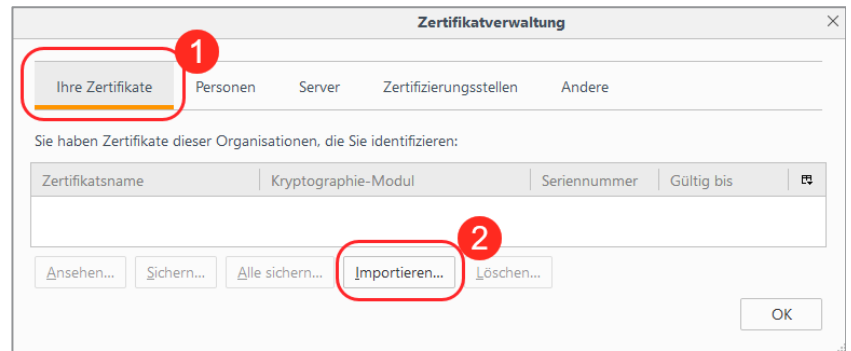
Zertifikatverwaltung

1

Ihre Zertifikate | Personen | Server | Zertifizierungsstellen | Andere

Sie haben Zertifikate dieser Organisationen, die Sie identifizieren:

| Zertifikatsname | Kryptographie-Modul | Seriennummer | Gültig bis |
|---|---|---|---|

2

Ansehen... Sichern... Alle sichern... Importieren... Löschen...

OK